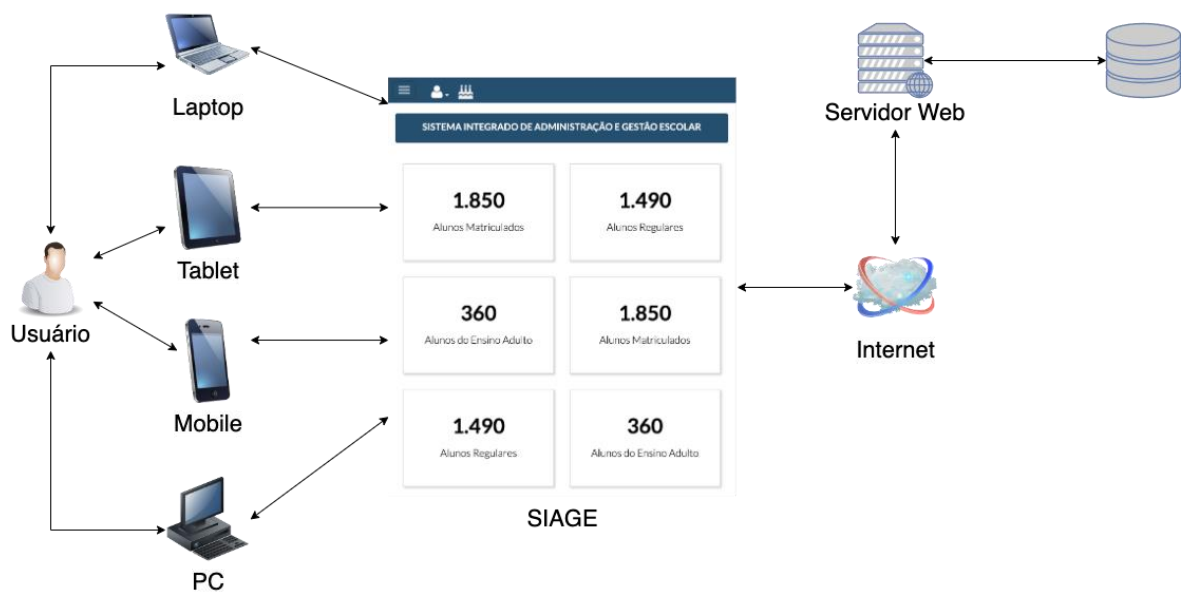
Laptop

Tablet

Usuário

Mobile

PC

SISTEMA INTEGRADO DE ADMINISTRAÇÃO E GESTÃO ESCOLAR

1.850
Alunos Matriculados

1.490
Alunos Regulares

360
Alunos do Ensino Adulto

1.850
Alunos Matriculados

1.490
Alunos Regulares

360
Alunos do Ensino Adulto

SIAGE

Servidor Web

Internet